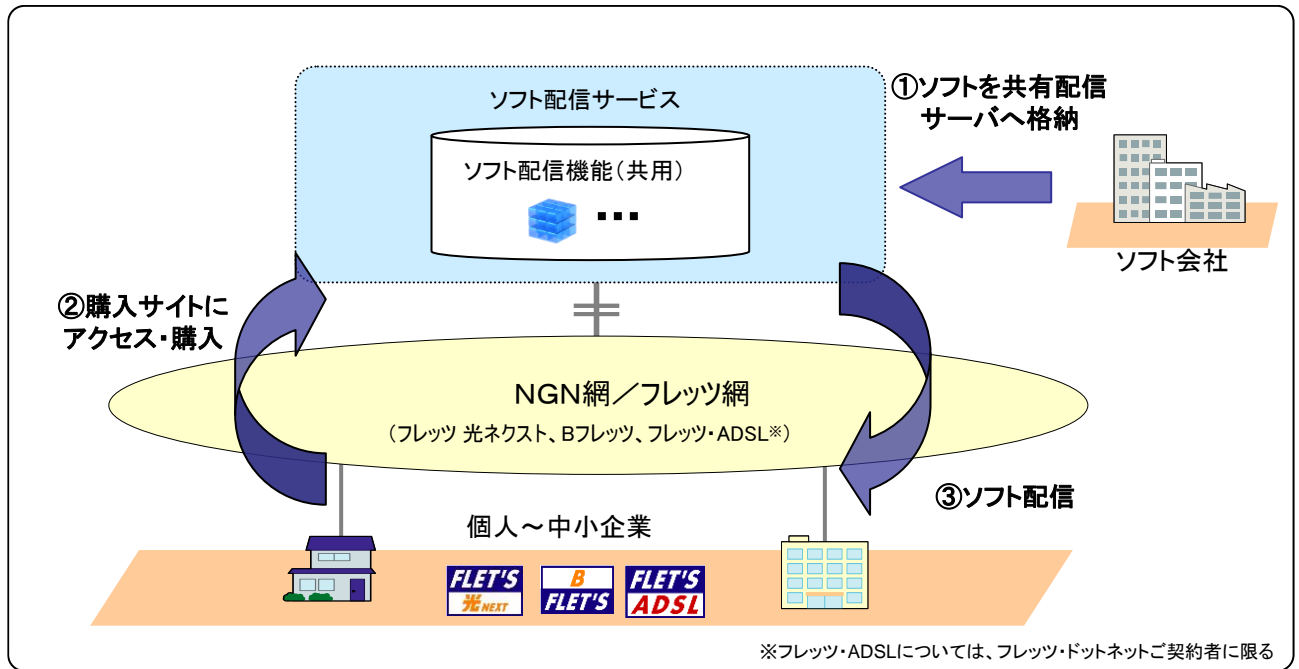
ソフト配信サービス

ソフト配信機能（共用）

・・・

①ソフトを共有配信サーバへ格納

ソフト会社

②購入サイトにアクセス・購入

NGN網／フレッツ網

（フレッツ 光ネクスト、Bフレッツ、フレッツ・ADSL※）

③ソフト配信

個人～中小企業

FLET'S 光NEXT

B FLET'S

FLET'S ADSL

※フレッツ・ADSLについては、フレッツ・ドットネットご契約者に限る